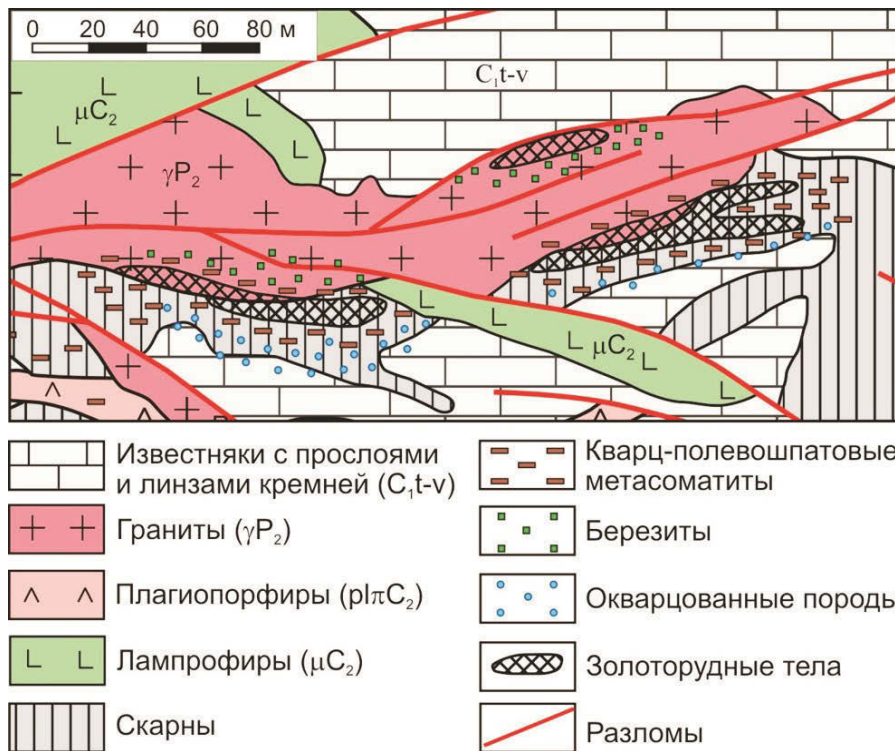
0 20 40 60 80 м

$C_1$t-v

$\mu C_2$

$\gamma P_2$

$\mu C_2$

Известняки с прослоями и линзами кремней ($C_1$t-v)

Граниты ($\gamma P_2$)

Плагиопорфиры (pl$\pi C_2$)

Лампрофиры ($\mu C_2$)

Скарны

Кварц-полевошпатовые метасоматиты

Березиты

Окварцованные породы

Золоторудные тела

Разломы